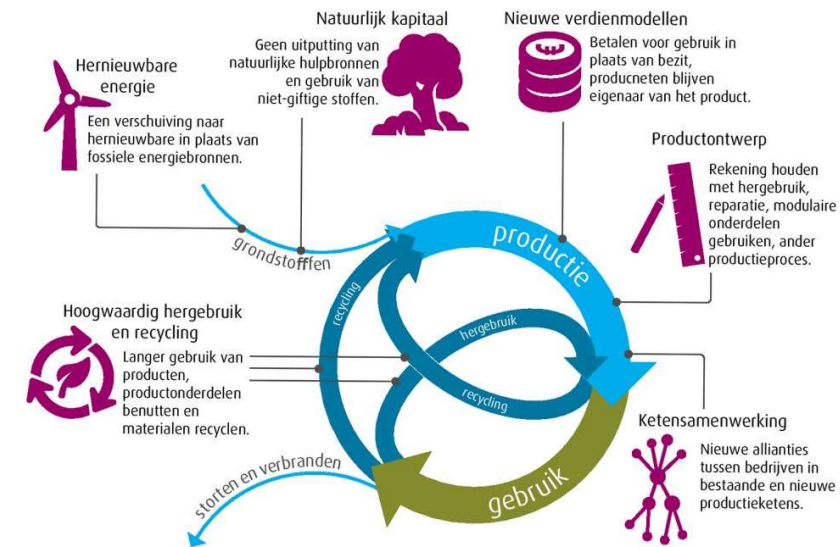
Hernieuwbare energie

Een verschuiving naar hernieuwbare in plaats van fossiele energiebronnen.

Natuurlijk kapitaal

Geen uitputting van natuurlijke hulpbronnen en gebruik van niet-giftige stoffen.

Nieuwe verdienmodellen

Betalen voor gebruik in plaats van bezit, producneten blijven eigenaar van het product.

Productontwerp

Rekening houden met hergebruik, reparatie, modulaire onderdelen gebruiken, ander productieproces.

grondstoffen

productie

recycling

hergebruik

recycling

Hoogwaardig hergebruik en recycling

Langer gebruik van producten, productonderdelen benutten en materialen recyclen.

storten en verbranden

gebruik

Ketensamenwerking

Nieuwe allianties tussen bedrijven in bestaande en nieuwe productieketens.